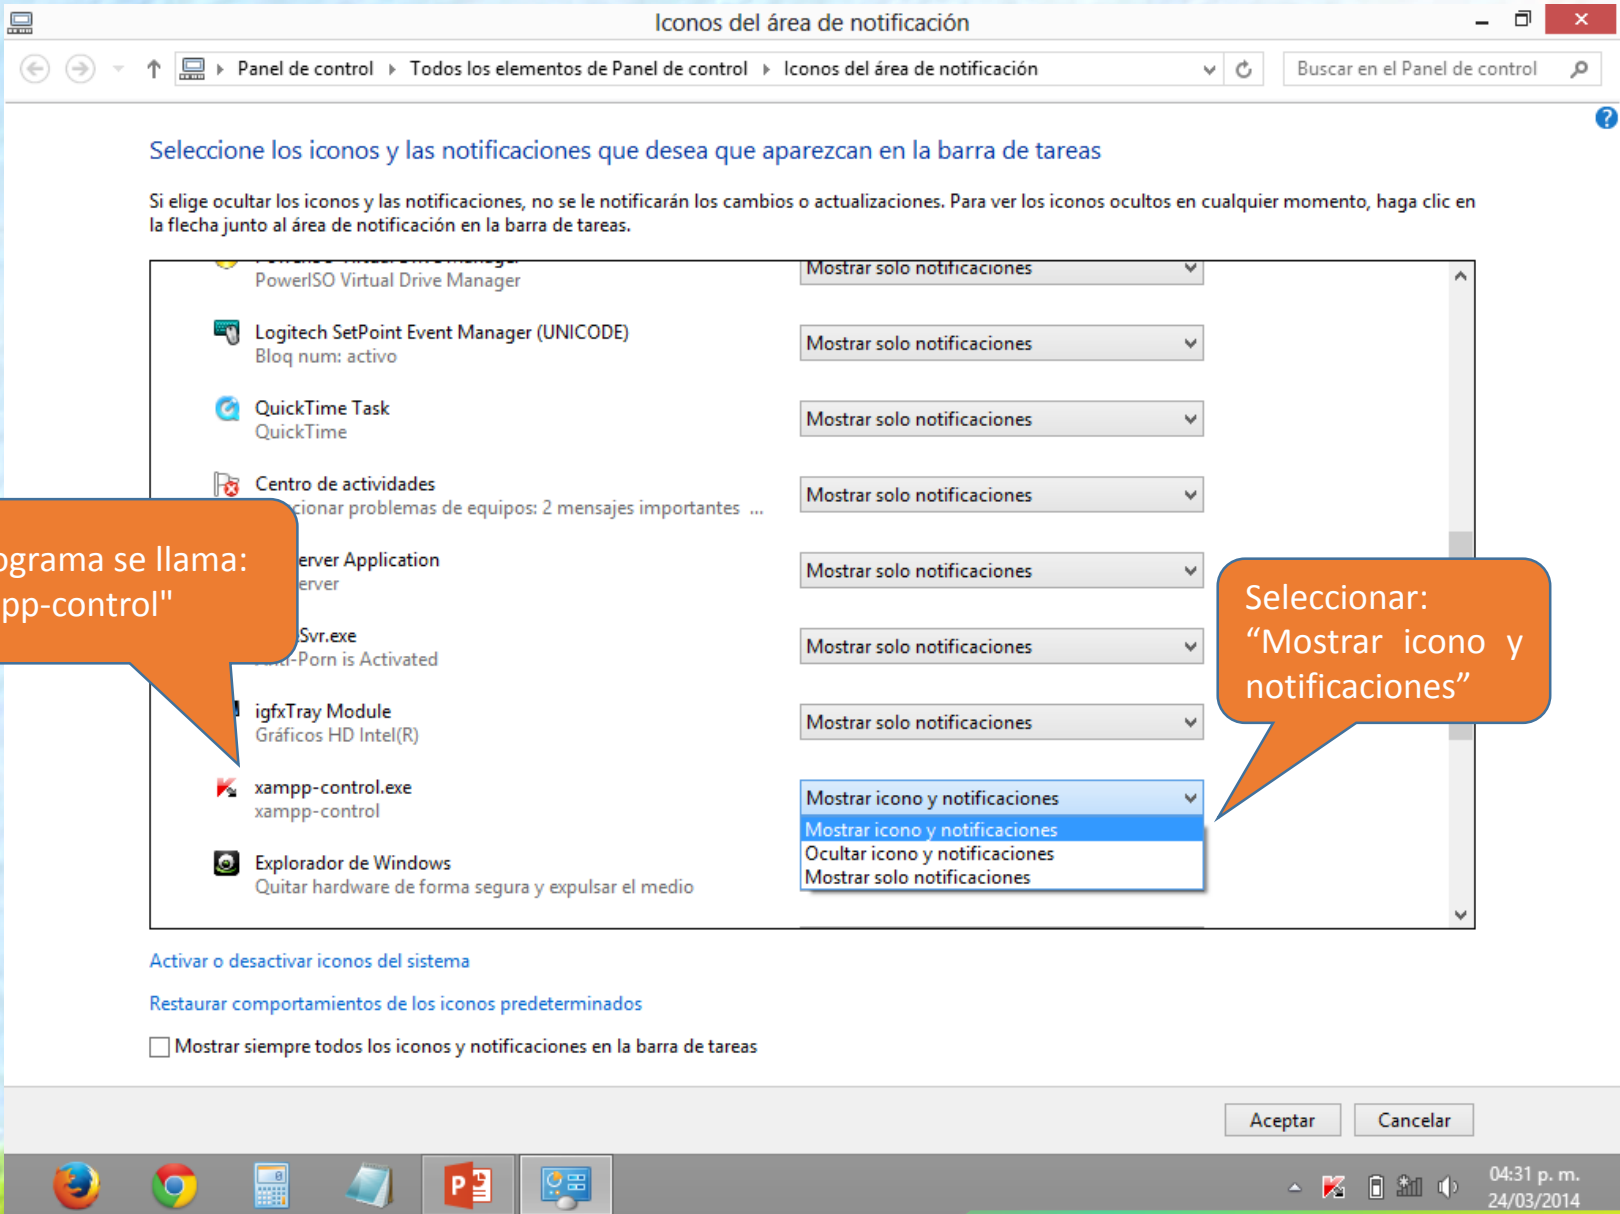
Iconos del área de notificación

Panel de control ▸ Todos los elementos de Panel de control ▸ Iconos del área de notificación

Buscar en el Panel de control

Seleccione los iconos y las notificaciones que desea que aparezcan en la barra de tareas

Si elige ocultar los iconos y las notificaciones, no se le notificarán los cambios o actualizaciones. Para ver los iconos ocultos en cualquier momento, haga clic en la flecha junto al área de notificación en la barra de tareas.

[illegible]
PowerISO Virtual Drive Manager
Mostrar solo notificaciones

Logitech SetPoint Event Manager (UNICODE)
Bloq num: activo
Mostrar solo notificaciones

QuickTime Task
QuickTime
Mostrar solo notificaciones

Centro de actividades
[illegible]cionar problemas de equipos: 2 mensajes importantes ...
Mostrar solo notificaciones

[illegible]erver Application
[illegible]erver
Mostrar solo notificaciones

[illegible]Svr.exe
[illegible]-Porn is Activated
Mostrar solo notificaciones

igfxTray Module
Gráficos HD Intel(R)
Mostrar solo notificaciones

xampp-control.exe
xampp-control
Mostrar icono y notificaciones

Mostrar icono y notificaciones
Ocultar icono y notificaciones
Mostrar solo notificaciones

Explorador de Windows
Quitar hardware de forma segura y expulsar el medio

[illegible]ograma se llama: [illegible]pp-control"

Seleccionar: “Mostrar icono y notificaciones”

Activar o desactivar iconos del sistema

Restaurar comportamientos de los iconos predeterminados

Mostrar siempre todos los iconos y notificaciones en la barra de tareas

Aceptar
Cancelar

04:31 p. m.
24/03/2014